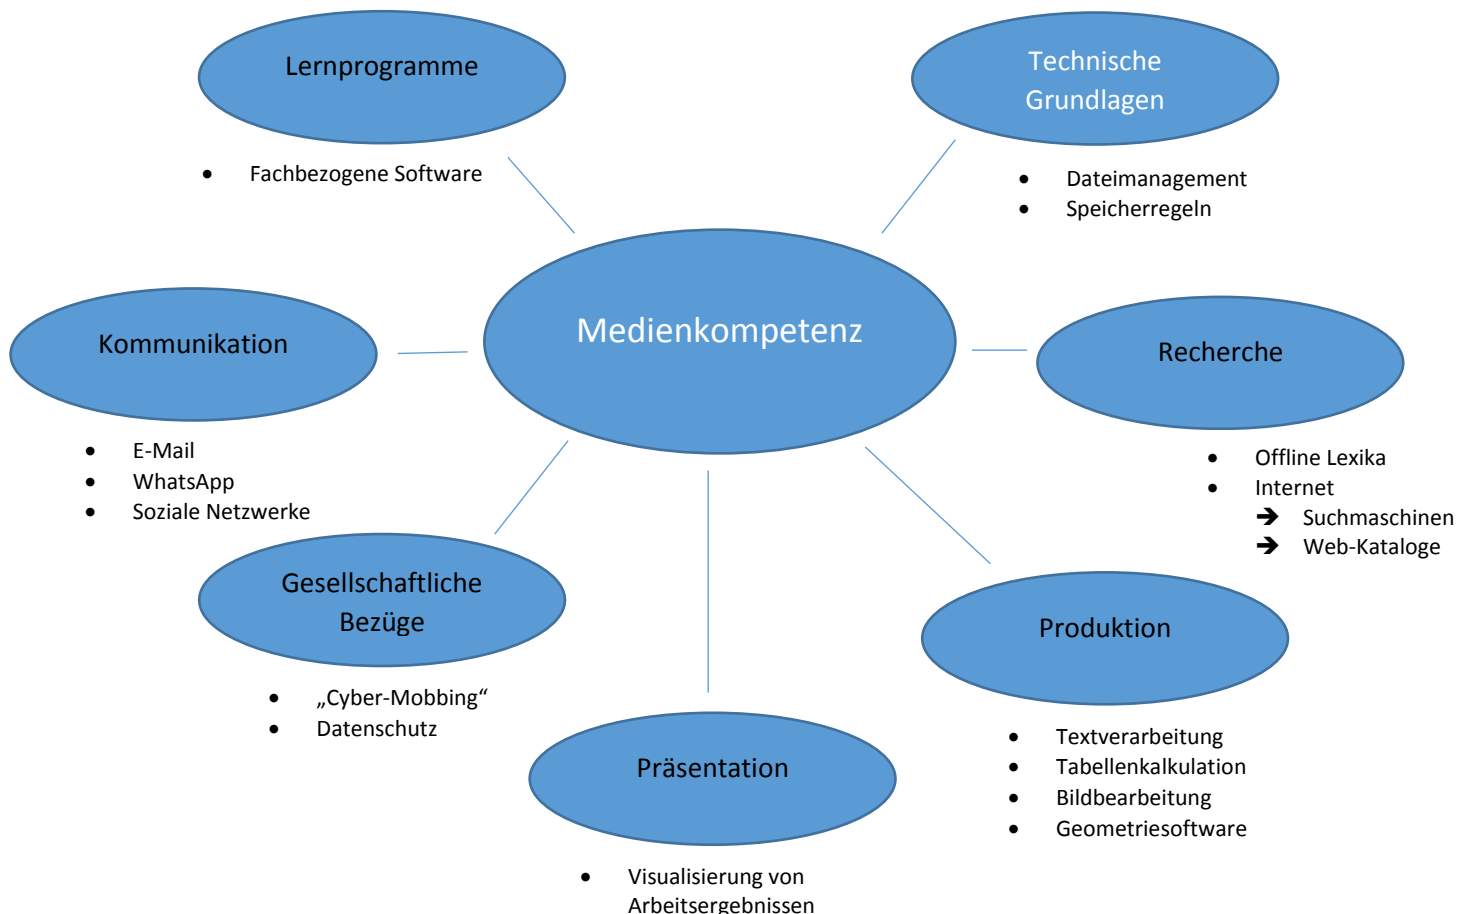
Lernprogramme

- Fachbezogene Software

Technische Grundlagen

- Dateimanagement
- Speicherregeln

Medienkompetenz

Kommunikation

- E-Mail
- WhatsApp
- Soziale Netzwerke

Recherche

- Offline Lexika
- Internet
➔ Suchmaschinen
➔ Web-Kataloge

Gesellschaftliche Bezüge

- „Cyber-Mobbing“
- Datenschutz

Produktion

- Textverarbeitung
- Tabellenkalkulation
- Bildbearbeitung
- Geometriesoftware

Präsentation

- Visualisierung von Arbeitsergebnissen